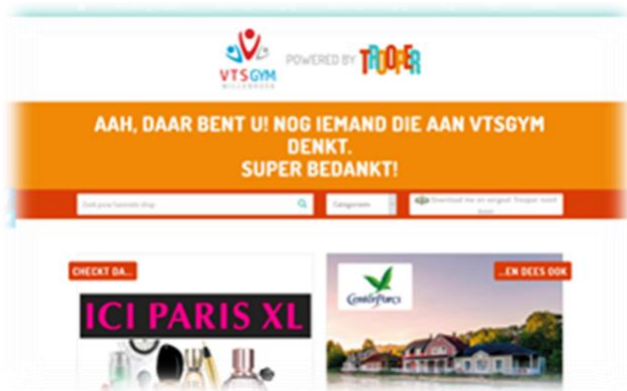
VTS GYM
WILLEBROEK

POWERED BY TROOPER

AAH, DAAR BENT U! NOG IEMAND DIE AAN VTSGYM DENKT.
SUPER BEDANKT!

Zoek jouw favoriete shop

Categorieën

Download hier en ontgoed Trooper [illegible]

CHECKT DA...

ICI PARIS XL

...EN DEES OOK

CenterParcs